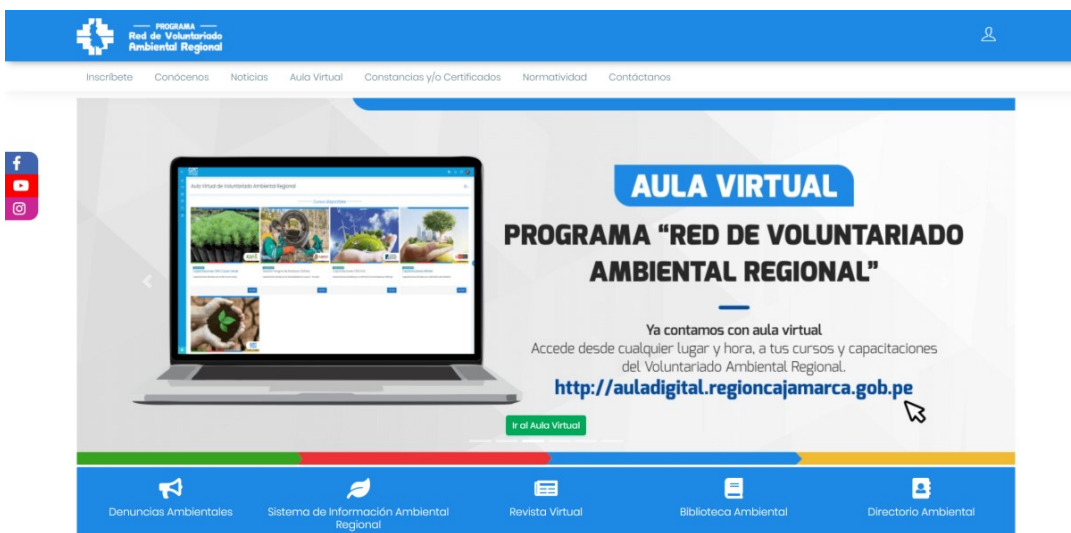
PROGRAMA
Red de Voluntariado
Ambiental Regional

Inscríbete Conócenos Noticias Aula Virtual Constancias y/o Certificados Normatividad Contáctanos

Aula Virtual de Voluntariado Ambiental Regional

AULA VIRTUAL
PROGRAMA "RED DE VOLUNTARIADO AMBIENTAL REGIONAL"

Ya contamos con aula virtual
Accede desde cualquier lugar y hora, a tus cursos y capacitaciones del Voluntariado Ambiental Regional.
http://auladigital.regioncajamarca.gob.pe

Ir al Aula Virtual

Denuncias Ambientales
Sistema de Información Ambiental Regional
Revista Virtual
Biblioteca Ambiental
Directorio Ambiental